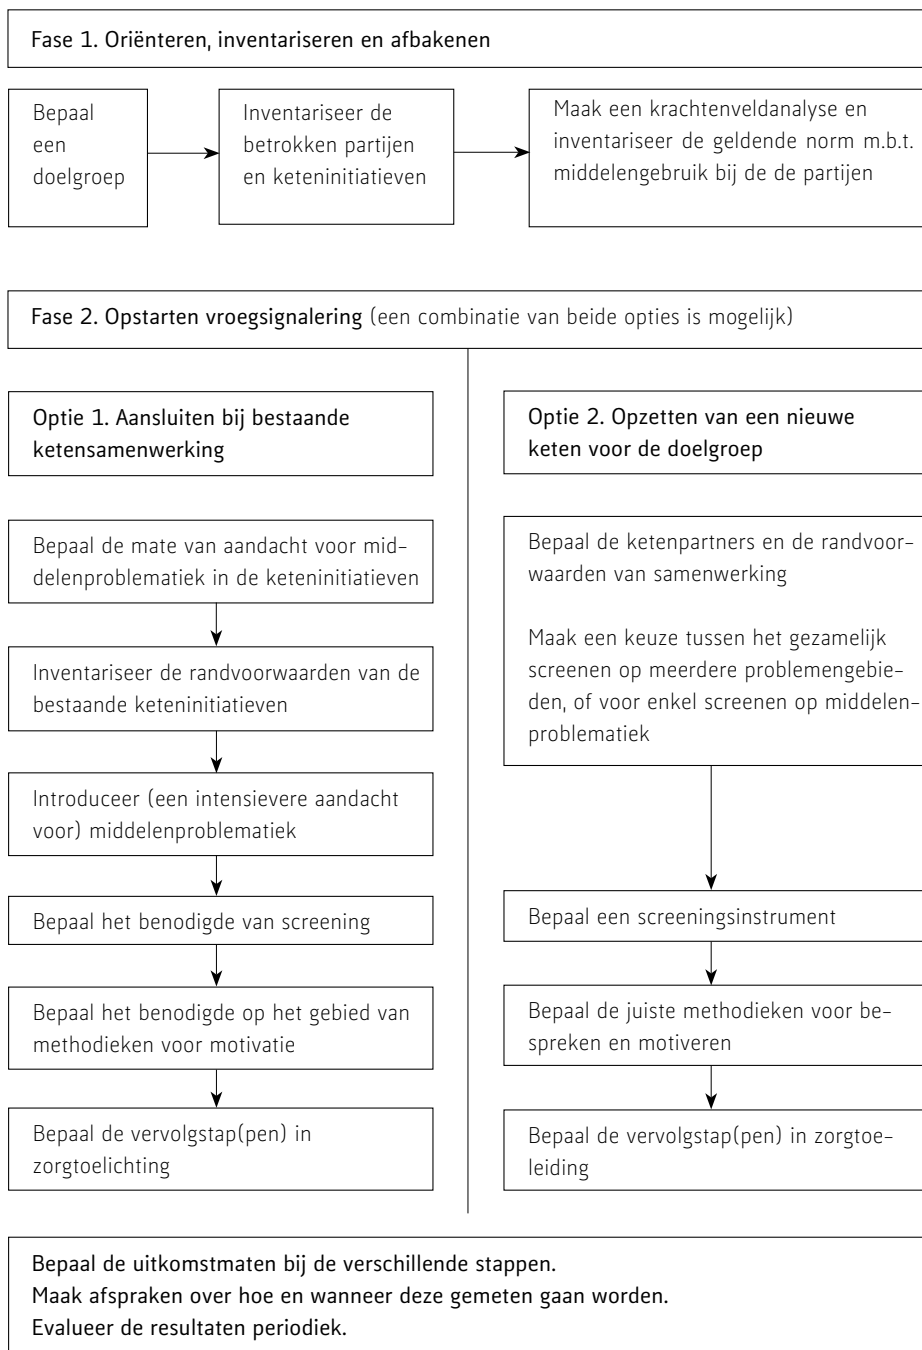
Fase 1. Oriënteren, inventariseren en afbakenen

Bepaal een doelgroep

Inventariseer de betrokken partijen en keteninitiatieven

Maak een krachtenveldanalyse en inventariseer de geldende norm m.b.t. middelengebruik bij de de partijen

Fase 2. Opstarten vroegsignalering (een combinatie van beide opties is mogelijk)

Optie 1. Aansluiten bij bestaande ketensamenwerking

Bepaal de mate van aandacht voor middelenproblematiek in de keteninitiatieven

Inventariseer de randvoorwaarden van de bestaande keteninitiatieven

Introduceer (een intensievere aandacht voor) middelenproblematiek

Bepaal het benodigde van screening

Bepaal het benodigde op het gebied van methodieken voor motivatie

Bepaal de vervolgstap(pen) in zorgtoelichting

Optie 2. Opzetten van een nieuwe keten voor de doelgroep

Bepaal de ketenpartners en de randvoorwaarden van samenwerking

Maak een keuze tussen het gezamelijk screenen op meerdere problemengebieden, of voor enkel screenen op middelenproblematiek

Bepaal een screeningsinstrument

Bepaal de juiste methodieken voor bespreken en motiveren

Bepaal de vervolgstap(pen) in zorgtoeleiding

Bepaal de uitkomstmaten bij de verschillende stappen.
Maak afspraken over hoe en wanneer deze gemeten gaan worden.
Evalueer de resultaten periodiek.